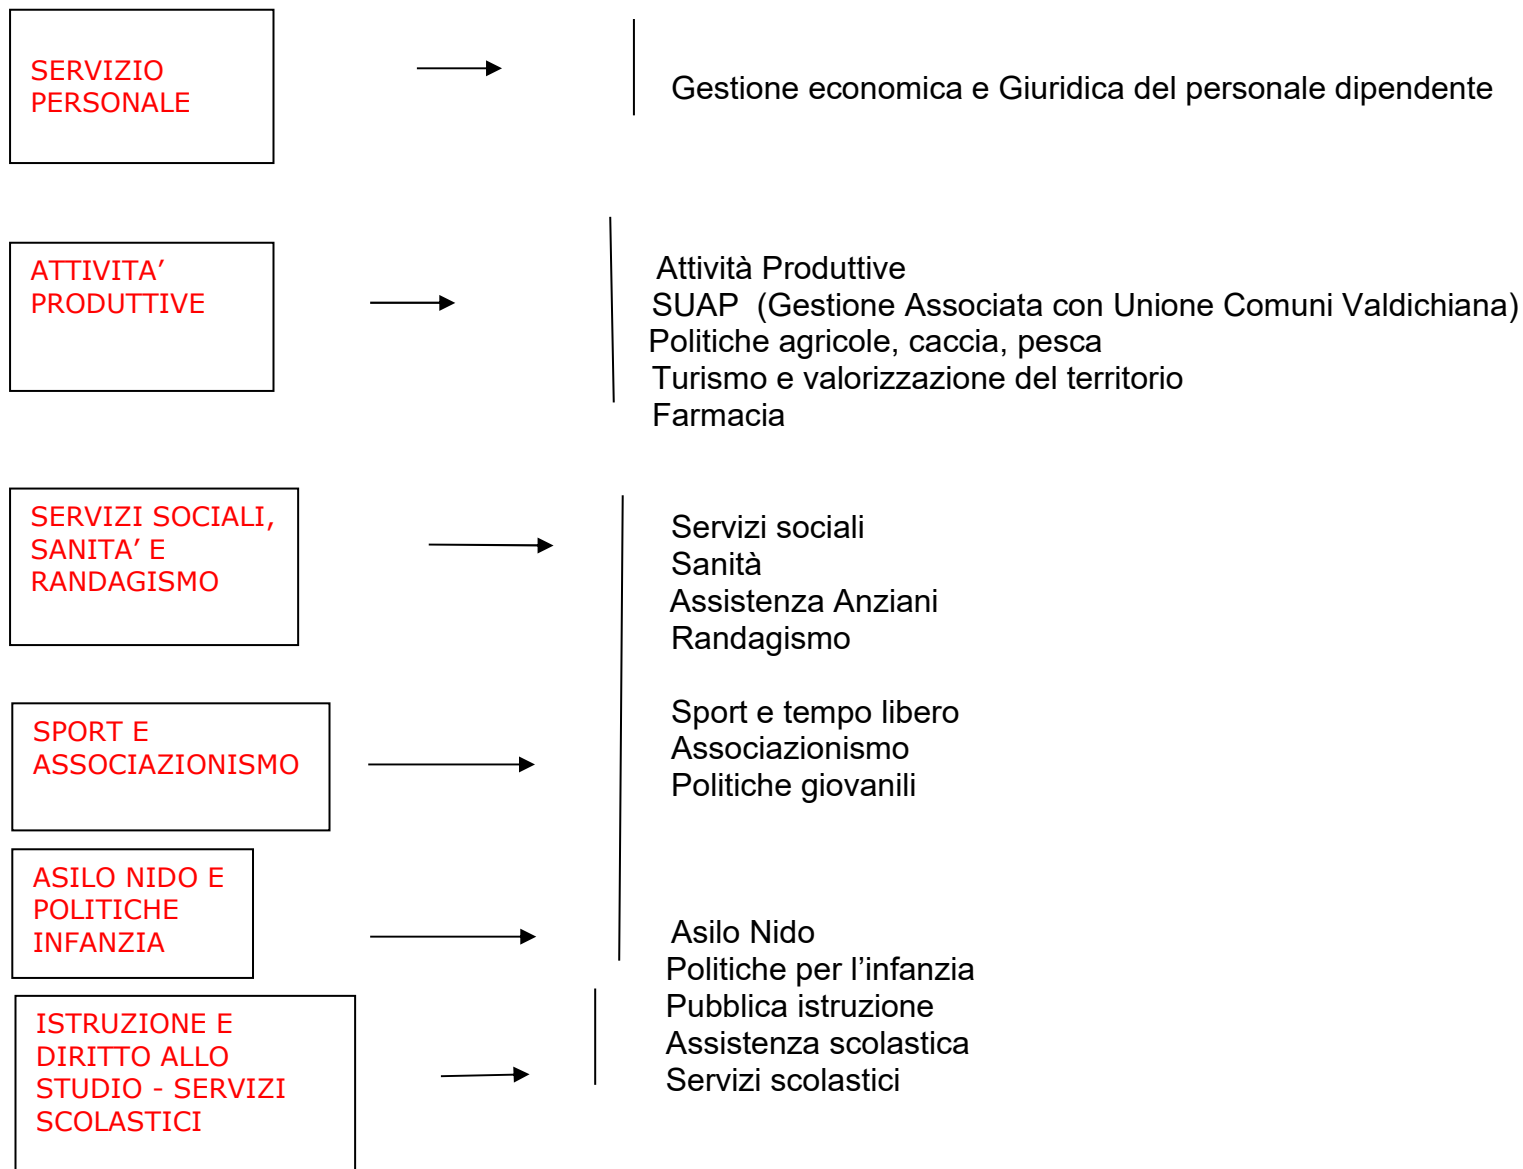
SERVIZIO PERSONALE

Gestione economica e Giuridica del personale dipendente

ATTIVITA' PRODUTTIVE

Attività Produttive
SUAP (Gestione Associata con Unione Comuni Valdichiana)
Politiche agricole, caccia, pesca
Turismo e valorizzazione del territorio
Farmacia

SERVIZI SOCIALI, SANITA' E RANDAGISMO

Servizi sociali
Sanità
Assistenza Anziani
Randagismo

SPORT E ASSOCIAZIONISMO

Sport e tempo libero
Associazionismo
Politiche giovanili

ASILO NIDO E POLITICHE INFANZIA

Asilo Nido
Politiche per l'infanzia

ISTRUZIONE E DIRITTO ALLO STUDIO - SERVIZI SCOLASTICI

Pubblica istruzione
Assistenza scolastica
Servizi scolastici